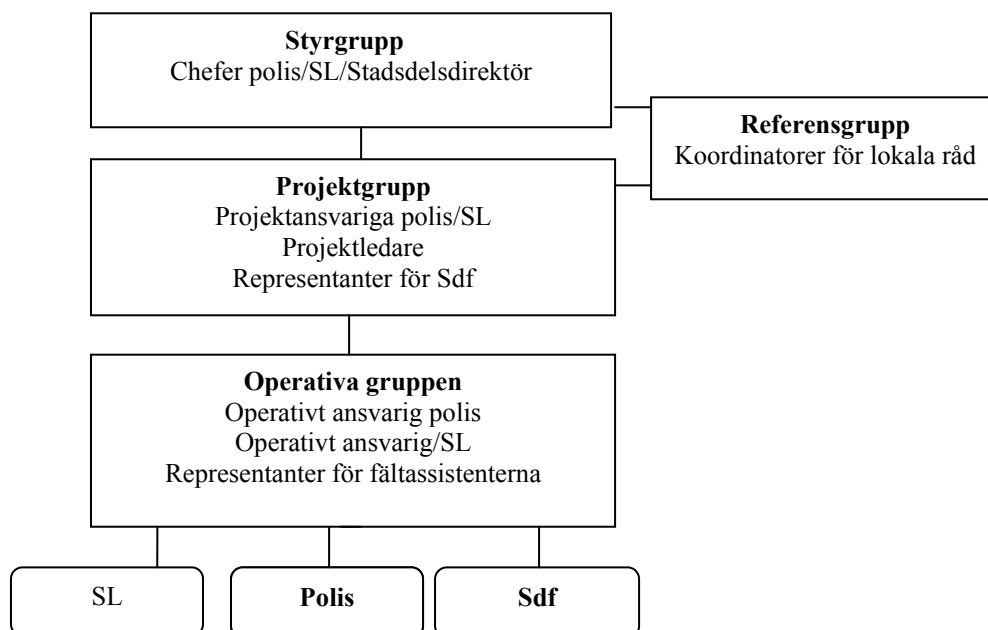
**Styrgrupp**
Chefer polis/SL/Stadsdelsdirektör

**Referensgrupp**
Koordinatorer för lokala råd

**Projektgrupp**
Projektansvariga polis/SL
Projektledare
Representanter för Sdf

**Operativa gruppen**
Operativt ansvarig polis
Operativt ansvarig/SL
Representanter för fältassistenterna

SL

**Polis**

**Sdf**